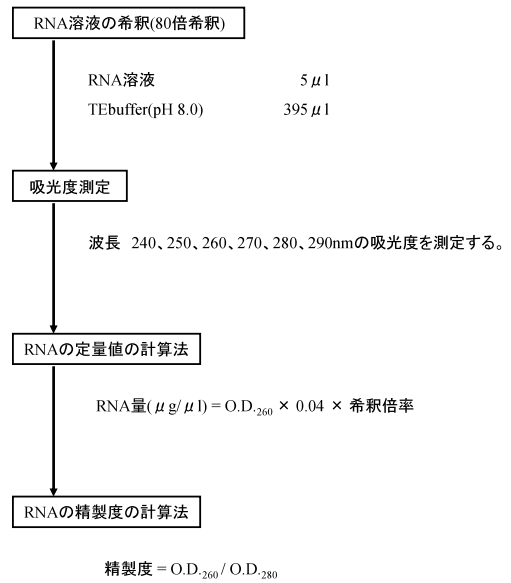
RNA溶液の希釈(80倍希釈)

RNA溶液 5 $\mu$ l

TEbuffer(pH 8.0) 395 $\mu$ l

吸光度測定

波長 240、250、260、270、280、290nmの吸光度を測定する。

RNAの定量値の計算法

RNA量( $\mu$ g/ $\mu$ l) = O.D.$_{260}$ × 0.04 × 希釈倍率

RNAの精製度の計算法

精製度 = O.D.$_{260}$ / O.D.$_{280}$